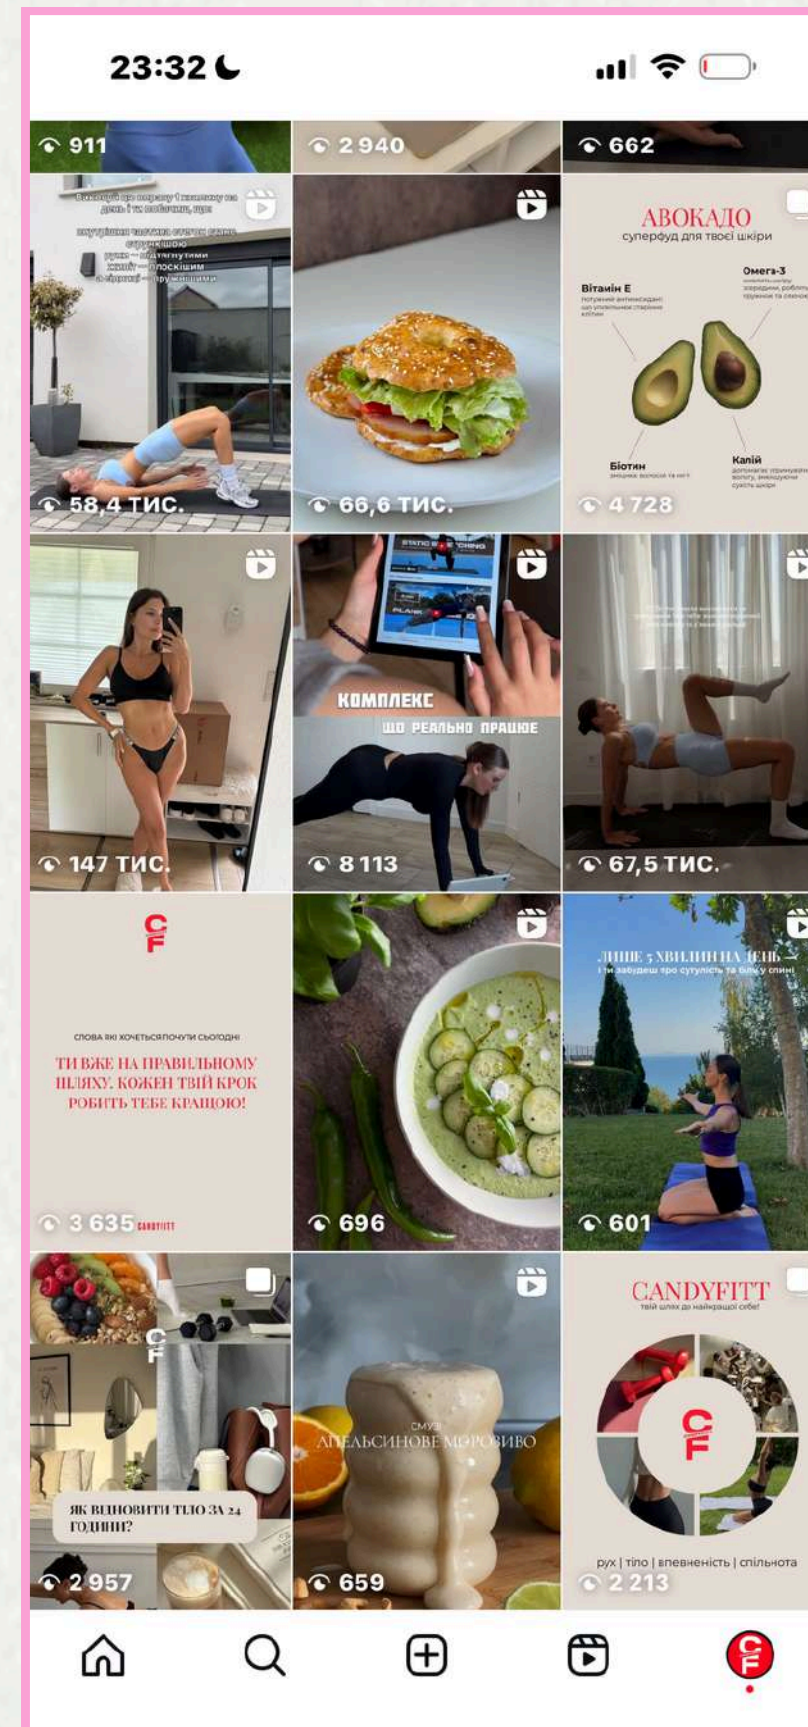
23:32

911

2 940

662

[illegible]

58,4 ТИС.

66,6 ТИС.

АВОКАДО
суперфуд для твоєї шкіри

Вітамін Е

Омега-3

Біотин

Калій

4 728

147 ТИС.

КОМПЛЕКС
ЩО РЕАЛЬНО ПРАЦЮЄ

8 113

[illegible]

67,5 ТИС.

CF

СЛОВА ЯКІ ХОЧЕТЬСЯ ПОЧУТИ СЬОГОДНІ

ТИ ВЖЕ НА ПРАВИЛЬНОМУ ШЛЯХУ. КОЖЕН ТВІЙ КРОК РОБИТЬ ТЕБЕ КРАЩОЮ!

3 635 CANDYFITT

696

ЛИШЕ 5 ХВИЛИН НА ДЕНЬ —
і ти забудеш про сутулість та біль у спині

601

CF

ЯК ВІДНОВИТИ ТІЛО ЗА 24 ГОДИНИ?

2 957

СМУЗІ
АПЕЛЬСИНОВЕ МОРОЗИВО

659

CANDYFITT
твій шлях до найкращої себе!

CF

рух | тіло | впевненість | спільнота

2 213

CF